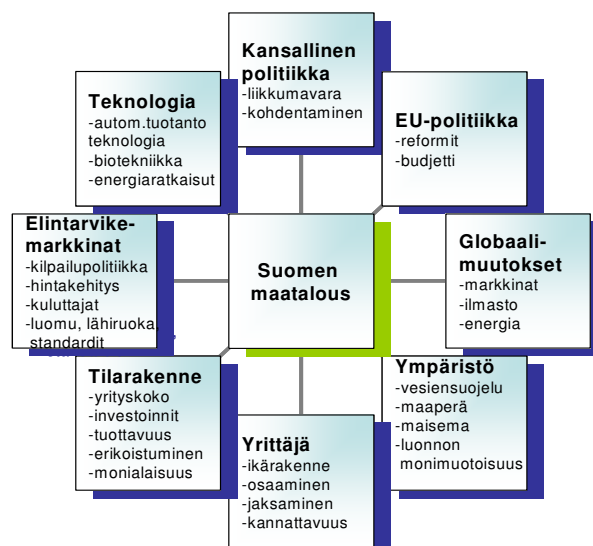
Kansallinen politiikka
-liikkumavara
-kohdentaminen

Teknologia
-autom.tuotanto teknologia
-bioteknilkka
-energiaratkaisut

EU-politiikka
-reformit
-budjetti

Elintarvikemarkkinat
-kilpailupolitiikka
-hintakehitys
-kuluttajat
-luomu, lähiruoka, standardit

Suomen maatalous

Globaalimuutokset
-markkinat
-ilmasto
-energia

Tilarakenne
-yrityskoko
-investoinnit
-tuottavuus
-erikoistuminen
-monialaisuus

Ympäristö
-vesiensuojelu
-maaperä
-maisema
-luonnon monimuotoisuus

Yrittäjä
-ikärakenne
-osaaminen
-jaksaminen
-kannattavuus